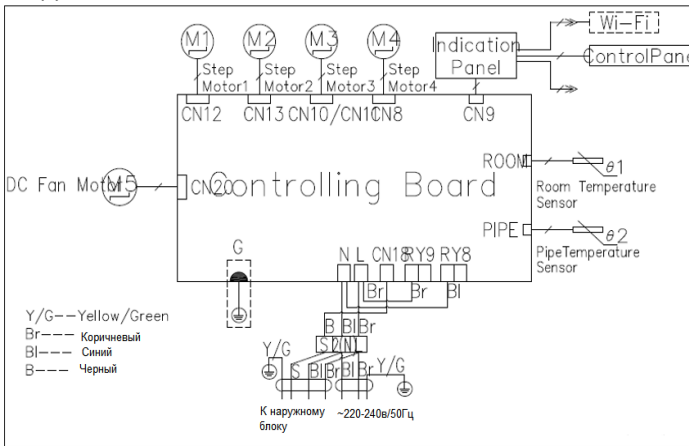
Wi-Fi
ControlPane
Indication Panel
M1
M2
M3
M4
Step Motor1
Step Motor2
Step Motor3
Step Motor4
CN12
CN13
CN10/CN1C
CN8
CN9
DC Fan Motor
M5
CN20
Controlling Board
ROOM
$\theta 1$
Room Temperature Sensor
PIPE
$\theta 2$
PipeTemperature Sensor
G
N
L
CN18
RY9
RY8
Br
Br
Bl
B
Bl
Br
S
2(N)
1
Y/G
S
Bl
Br
Bl
Br
Y/G
Y/G—Yellow/Green
Br— Коричневый
Bl— Синий
B— Черный
К наружному блоку
~220-240в/50Гц